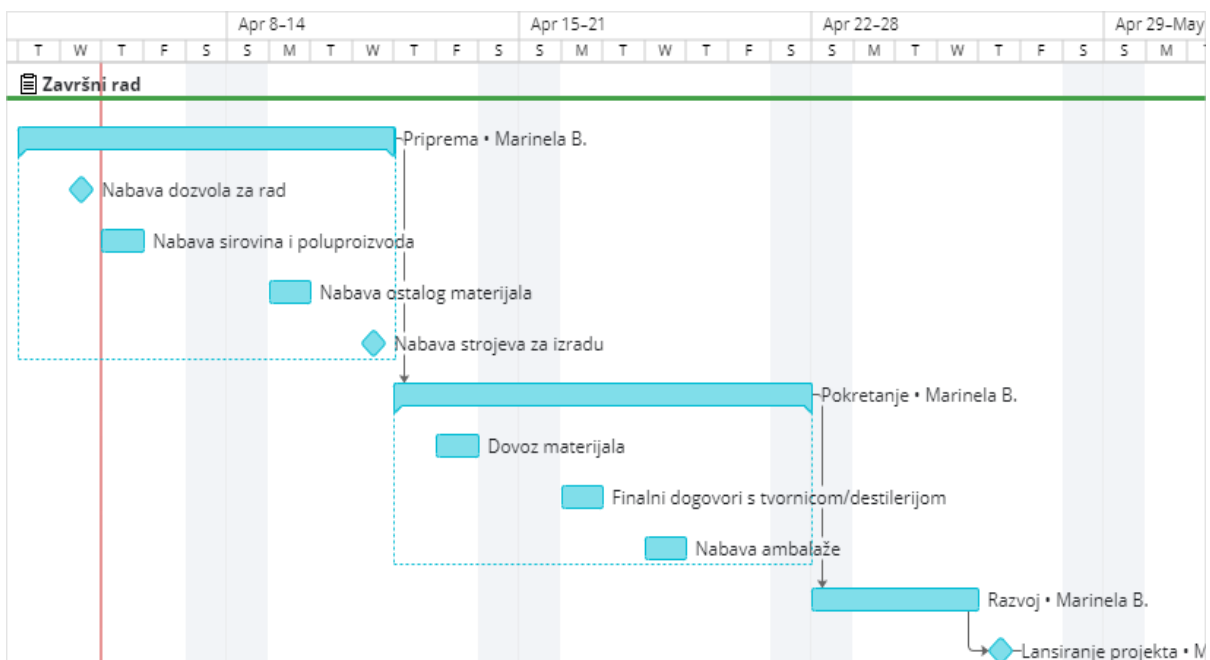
Apr 8–14 | Apr 15–21 | Apr 22–28 | Apr 29–May

T W T F S S M T W T F S S M T W T F S S M T W T F S S M T

Završni rad

Priprema • Marinela B.

Nabava dozvola za rad

Nabava sirovina i poluproizvoda

Nabava ostalog materijala

Nabava strojeva za izradu

Pokretanje • Marinela B.

Dovoz materijala

Finalni dogovori s tvornicom/destilerijom

Nabava ambalaže

Razvoj • Marinela B.

Lansiranje projekta • M